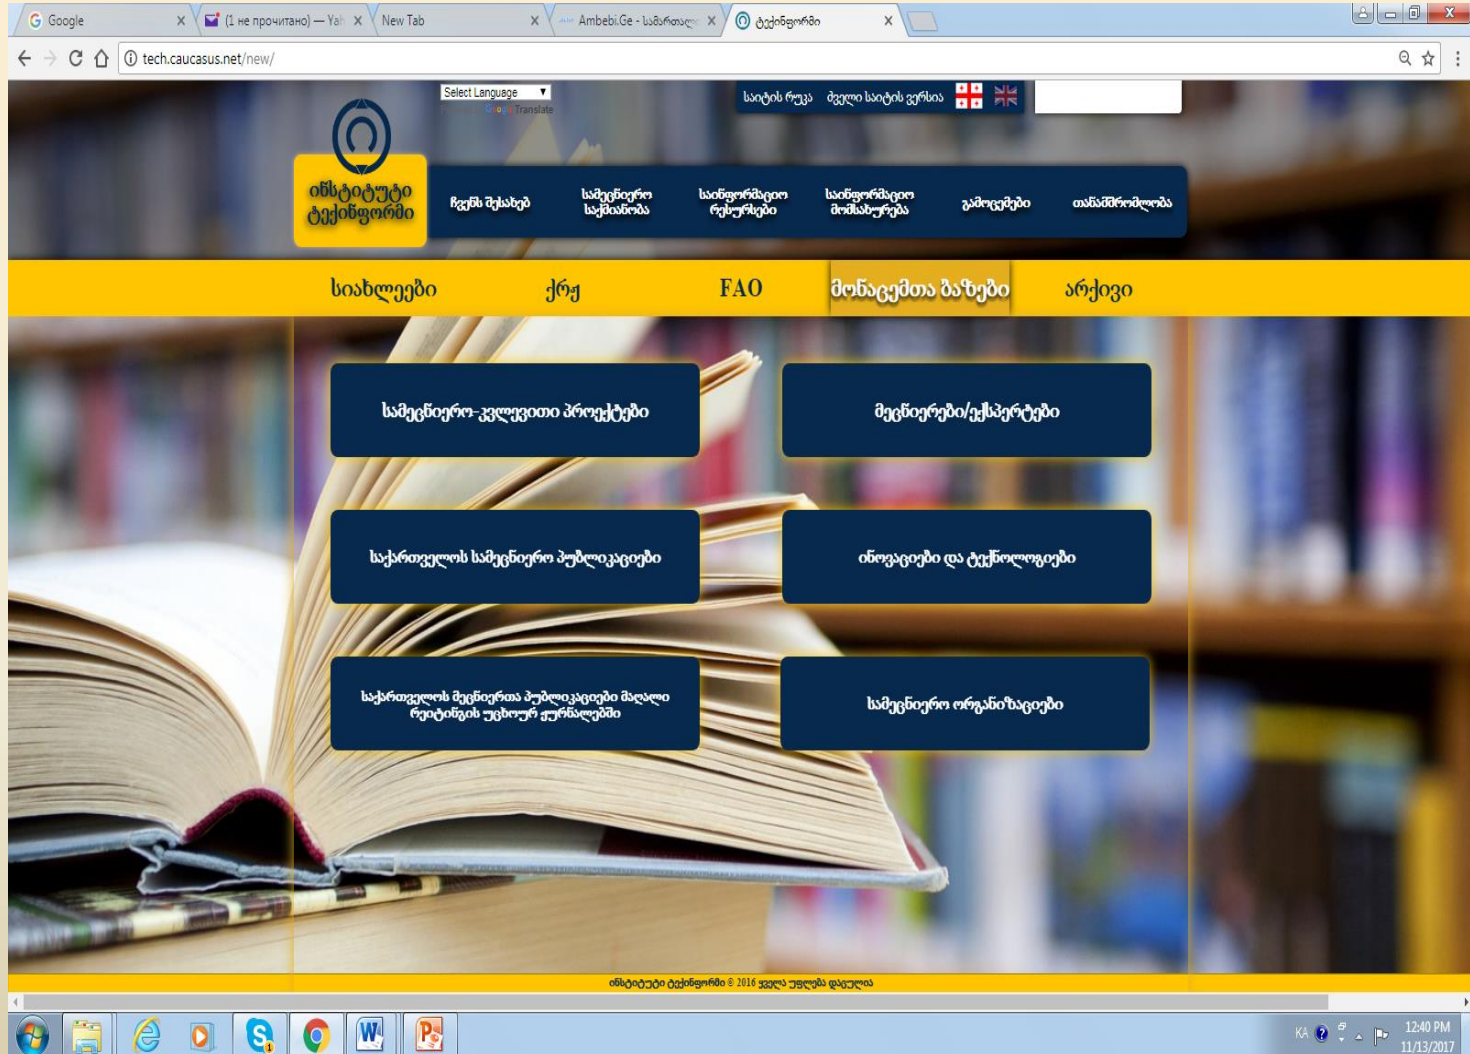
Google
(1 не прочитано) — Yah
New Tab
Ambebi.Ge - საინფორმაციო
ტექინფორმი

tech.caucasus.net/new/

Select Language
Google Translate

საიტის რუკა
ძველი საიტის ვერსია

ინსტიტუტი ტექინფორმი

ჩვენს შესახებ
სამეცნიერო საქმიანობა
საინფორმაციო რესურსები
საინფორმაციო მომსახურება
გამოცემები
თანამშრომლობა

სიახლეები
ქრჟ
FAQ
მონაცემთა ბაზები
არქივი

სამეცნიერო-კვლევითი პროექტები
მეცნიერები/ექსპერტები
საქართველოს სამეცნიერო პუბლიკაციები
ინოვაციები და ტექნოლოგიები
საქართველოს მეცნიერთა პუბლიკაციები მაღალი რეიტინგის უცხოურ ჟურნალებში
სამეცნიერო ორგანიზაციები

ინსტიტუტი ტექინფორმი © 2016 ყველა უფლება დაცულია

KA
12:40 PM
11/13/2017